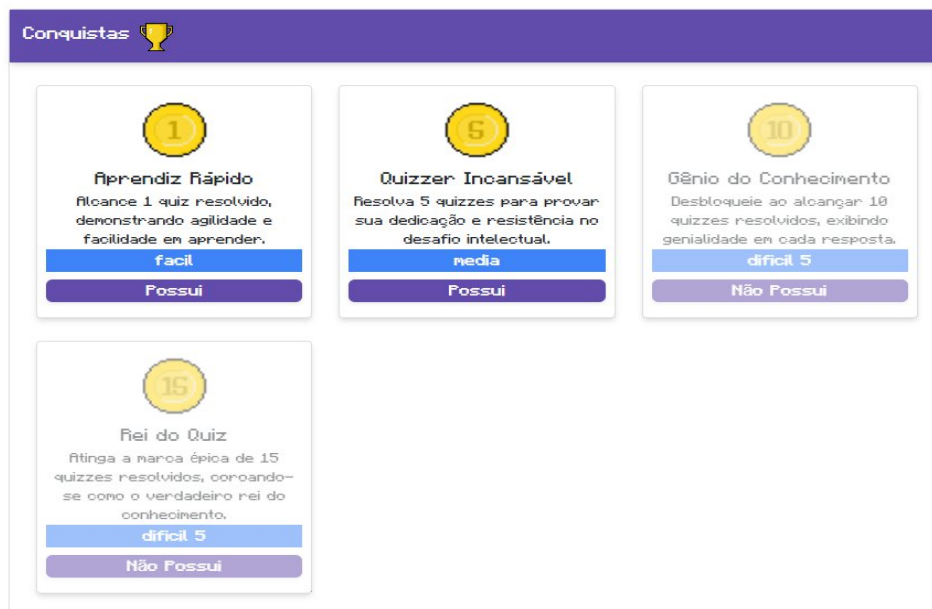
Conquistas

1

Aprendiz Rápido

Alcance 1 quiz resolvido, demonstrando agilidade e facilidade em aprender.

facil

Possui

5

Quizzer Incansável

Resolva 5 quizzes para provar sua dedicação e resistência no desafio intelectual.

media

Possui

10

Gênio do Conhecimento

Desbloqueie ao alcançar 10 quizzes resolvidos, exibindo genialidade em cada resposta.

dificil 5

Não Possui

15

Rei do Quiz

Atinga a marca épica de 15 quizzes resolvidos, coroando-se como o verdadeiro rei do conhecimento.

dificil 5

Não Possui